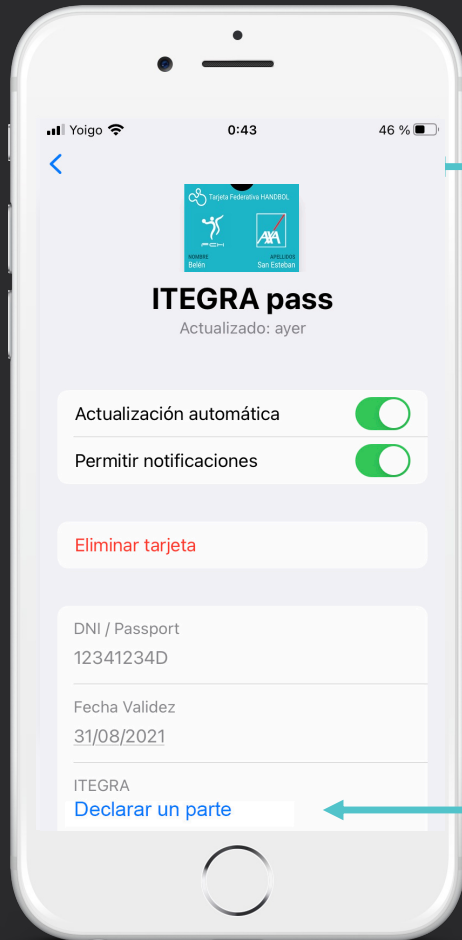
Yoigo 0:43 46 %

Tarjeta Federativa HANDBOL

FCH

AXA

NOMBRE
Belén

APELLIDOS
San Esteban

ITEGRA pass

Actualizado: ayer

Actualización automática

Permitir notificaciones

Eliminar tarjeta

DNI / Passport
12341234D

Fecha Validez
31/08/2021

ITEGRA
Declarar un parte